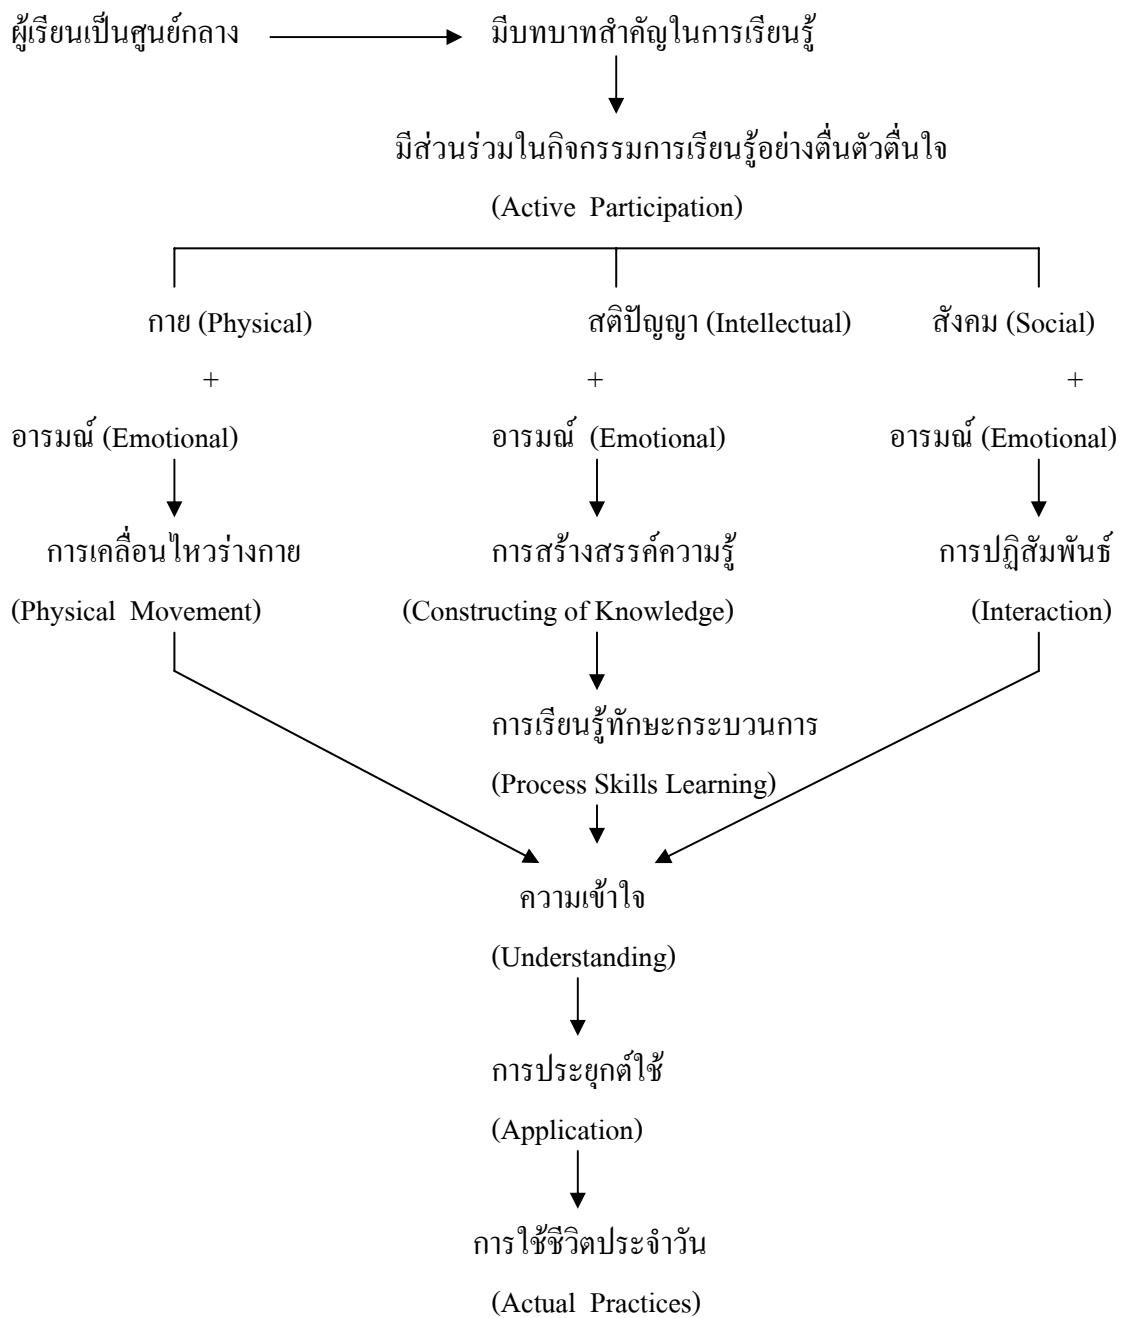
ผู้เรียนเป็นศูนย์กลาง มีบทบาทสำคัญในการเรียนรู้

มีส่วนร่วมในกิจกรรมการเรียนรู้อย่างตื่นตัวตื่นใจ

(Active Participation)

กาย (Physical) สติปัญญา (Intellectual) สังคม (Social)

+ + +

อารมณ์ (Emotional) อารมณ์ (Emotional) อารมณ์ (Emotional)

การเคลื่อนไหวร่างกาย การสร้างสรรค์ความรู้ การปฏิสัมพันธ์

(Physical Movement) (Constructing of Knowledge) (Interaction)

การเรียนรู้ทักษะกระบวนการ

(Process Skills Learning)

ความเข้าใจ

(Understanding)

การประยุกต์ใช้

(Application)

การใช้ชีวิตประจำวัน

(Actual Practices)